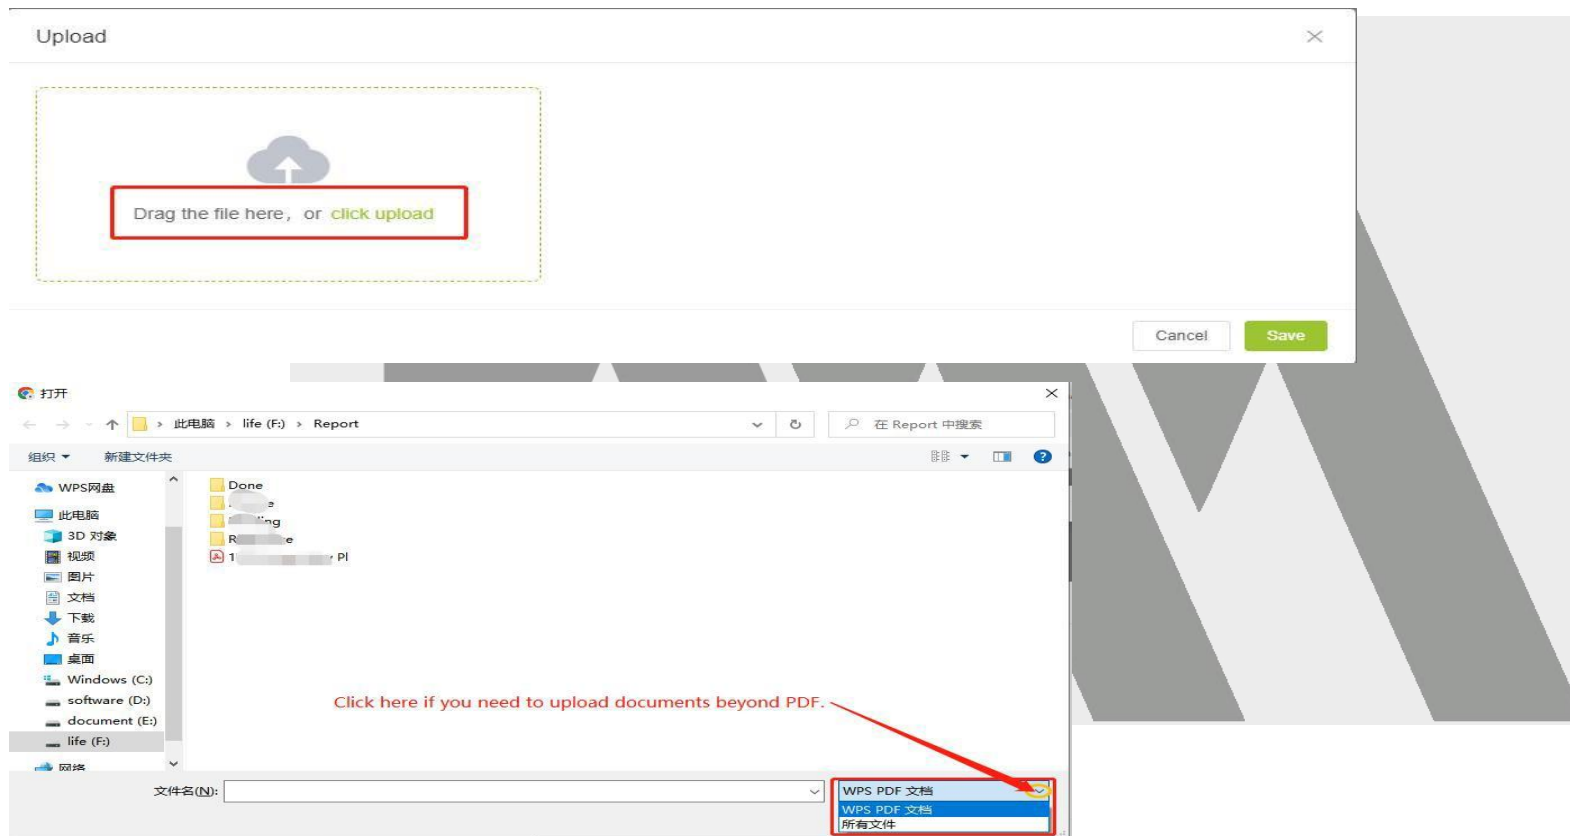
Upload

Drag the file here， or click upload

Cancel Save

打开

此电脑 › life (F:) › Report

在 Report 中搜索

组织 ▾ 新建文件夹

WPS网盘
此电脑
3D 对象
视频
图片
文档
下载
音乐
桌面
Windows (C:)
software (D:)
document (E:)
life (F:)
网络

Done
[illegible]e
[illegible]ing
R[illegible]e
1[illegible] Pl

Click here if you need to upload documents beyond PDF.

文件名(N):

WPS PDF 文档
WPS PDF 文档
所有文件